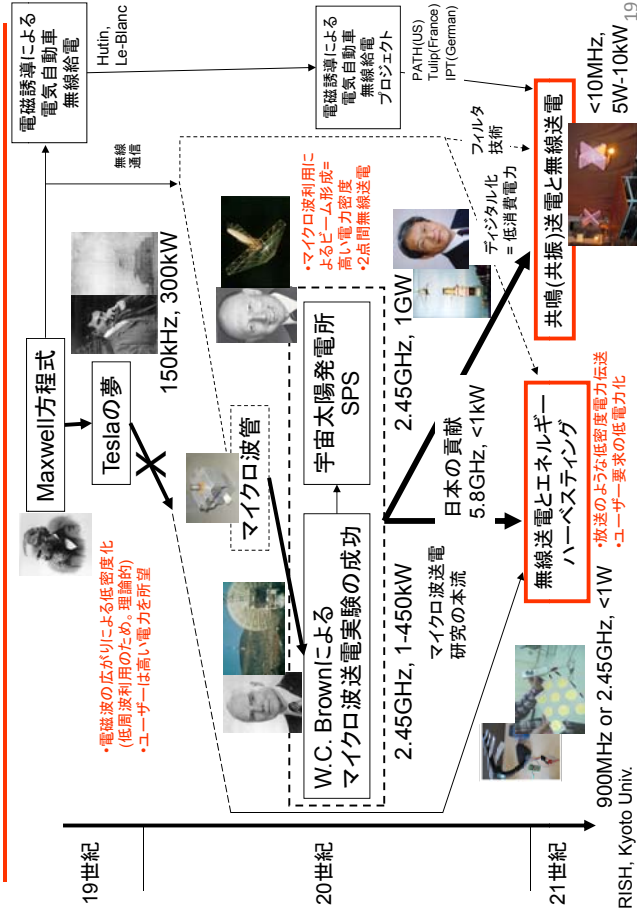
19

19世紀

20世紀

21世紀

RISH, Kyoto Univ.

電磁誘導による
電気自動車
無線給電

Hutin,
Le-Blanc

電磁誘導による
電気自動車
無線給電
プロジェクト

PATH(US)
Tulip(France)
IPT(German)

無線
通信

Maxwell方程式

Teslaの夢

150kHz, 300kW

•電磁波の広がりによる低密度化
(低周波利用のため、理論的)
•ユーザーは高い電力を所望

マイクロ波管

•マイクロ波利用に
よるビーム形成=
高い電力密度
•2点間無線送電

宇宙太陽発電所
SPS

2.45GHz, 1GW

W.C. Brownによる
マイクロ波送電実験の成功

2.45GHz, 1-450kW

マイクロ波送電
研究の本流

日本の貢献
5.8GHz, <1kW

フィルタ
技術

ディジタル化
=低消費電力

共鳴(共振)送電と無線送電

<10MHz,
5W-10kW

無線送電とエネルギー
ハーベスティング

•放送のような低密度電力伝送
•ユーザー要求の低電力化

900MHz or 2.45GHz, <1W